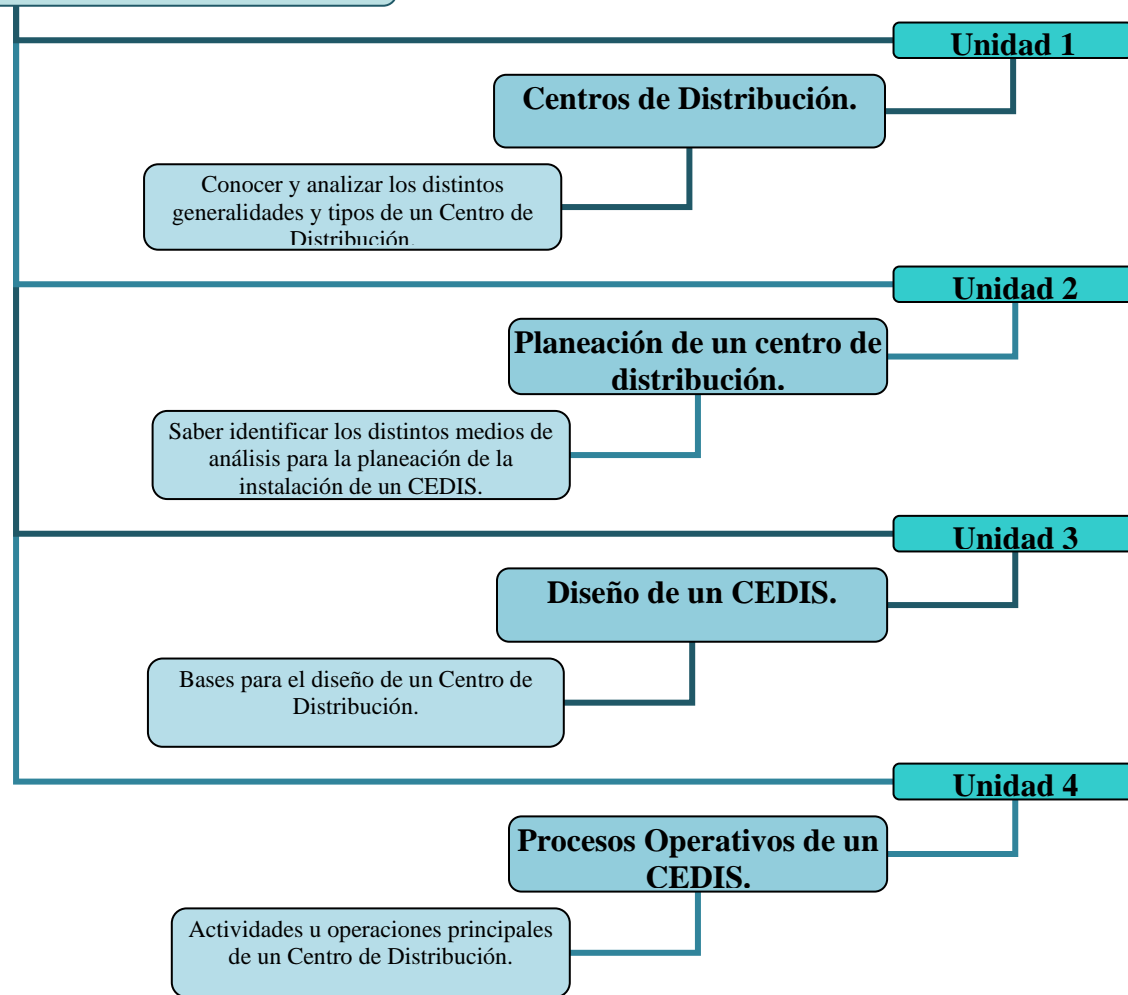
Unidad 1

Centros de Distribución.

Conocer y analizar los distintos generalidades y tipos de un Centro de Distribución.

Unidad 2

Planeación de un centro de distribución.

Saber identificar los distintos medios de análisis para la planeación de la instalación de un CEDIS.

Unidad 3

Diseño de un CEDIS.

Bases para el diseño de un Centro de Distribución.

Unidad 4

Procesos Operativos de un CEDIS.

Actividades u operaciones principales de un Centro de Distribución.